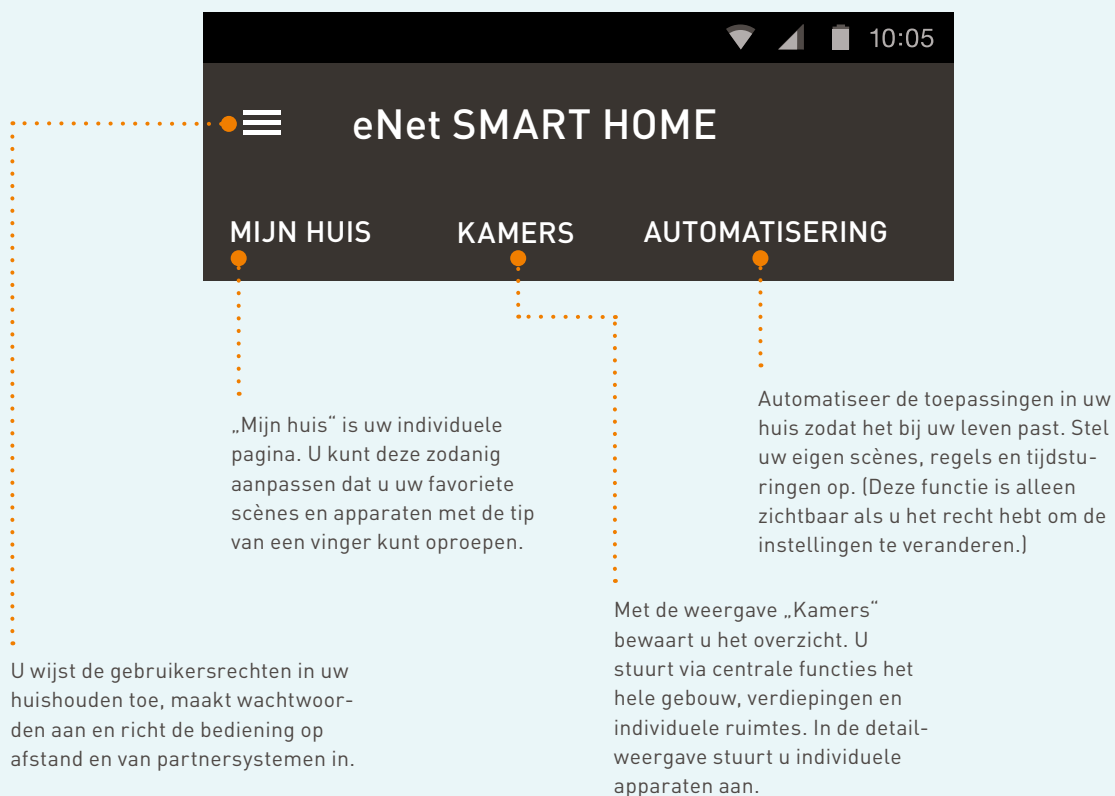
10:05

eNet SMART HOME

MIJN HUIS

KAMERS

AUTOMATISERING

Automatiseer de toepassingen in uw huis zodat het bij uw leven past. Stel uw eigen scènes, regels en tijdsturingen op. (Deze functie is alleen zichtbaar als u het recht hebt om de instellingen te veranderen.)

„Mijn huis" is uw individuele pagina. U kunt deze zodanig aanpassen dat u uw favoriete scènes en apparaten met de tip van een vinger kunt oproepen.

Met de weergave „Kamers" bewaart u het overzicht. U stuurt via centrale functies het hele gebouw, verdiepingen en individuele ruimtes. In de detailweergave stuurt u individuele apparaten aan.

U wijst de gebruikersrechten in uw huishouden toe, maakt wachtwoorden aan en richt de bediening op afstand en van partnersystemen in.